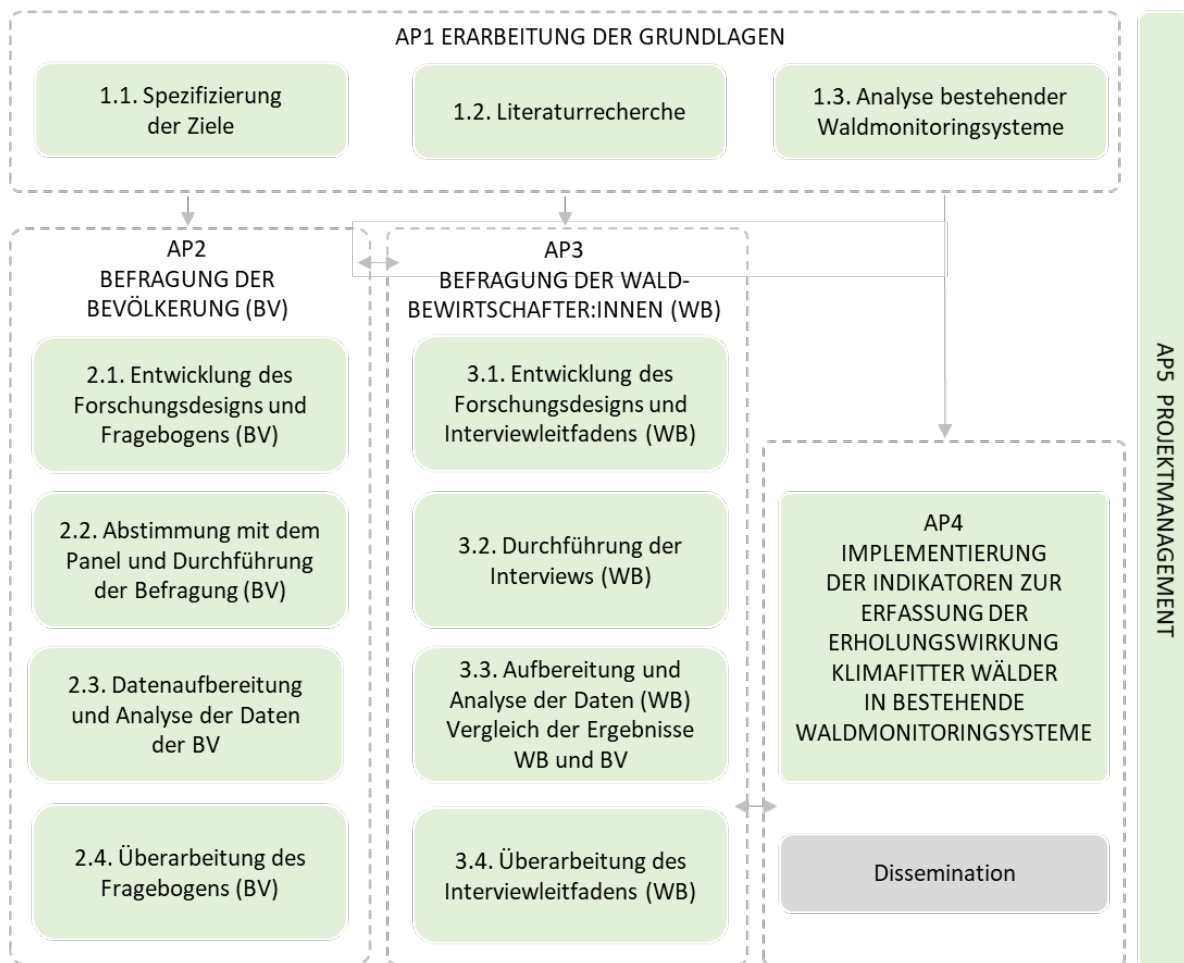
AP1 ERARBEITUNG DER GRUNDLAGEN

1.1. Spezifizierung der Ziele

1.2. Literaturrecherche

1.3. Analyse bestehender Waldmonitoringsysteme

AP2 BEFRAGUNG DER BEVÖLKERUNG (BV)

2.1. Entwicklung des Forschungsdesigns und Fragebogens (BV)

2.2. Abstimmung mit dem Panel und Durchführung der Befragung (BV)

2.3. Datenaufbereitung und Analyse der Daten der BV

2.4. Überarbeitung des Fragebogens (BV)

AP3 BEFRAGUNG DER WALDBEWIRTSCHAFTER:INNEN (WB)

3.1. Entwicklung des Forschungsdesigns und Interviewleitfadens (WB)

3.2. Durchführung der Interviews (WB)

3.3. Aufbereitung und Analyse der Daten (WB) Vergleich der Ergebnisse WB und BV

3.4. Überarbeitung des Interviewleitfadens (WB)

AP4 IMPLEMENTIERUNG DER INDIKATOREN ZUR ERFASSUNG DER ERHOLUNGSWIRKUNG KLIMAFITTER WÄLDER IN BESTEHENDE WALDMONITORINGSYSTEME

Dissemination

AP5 PROJEKTMANAGEMENT